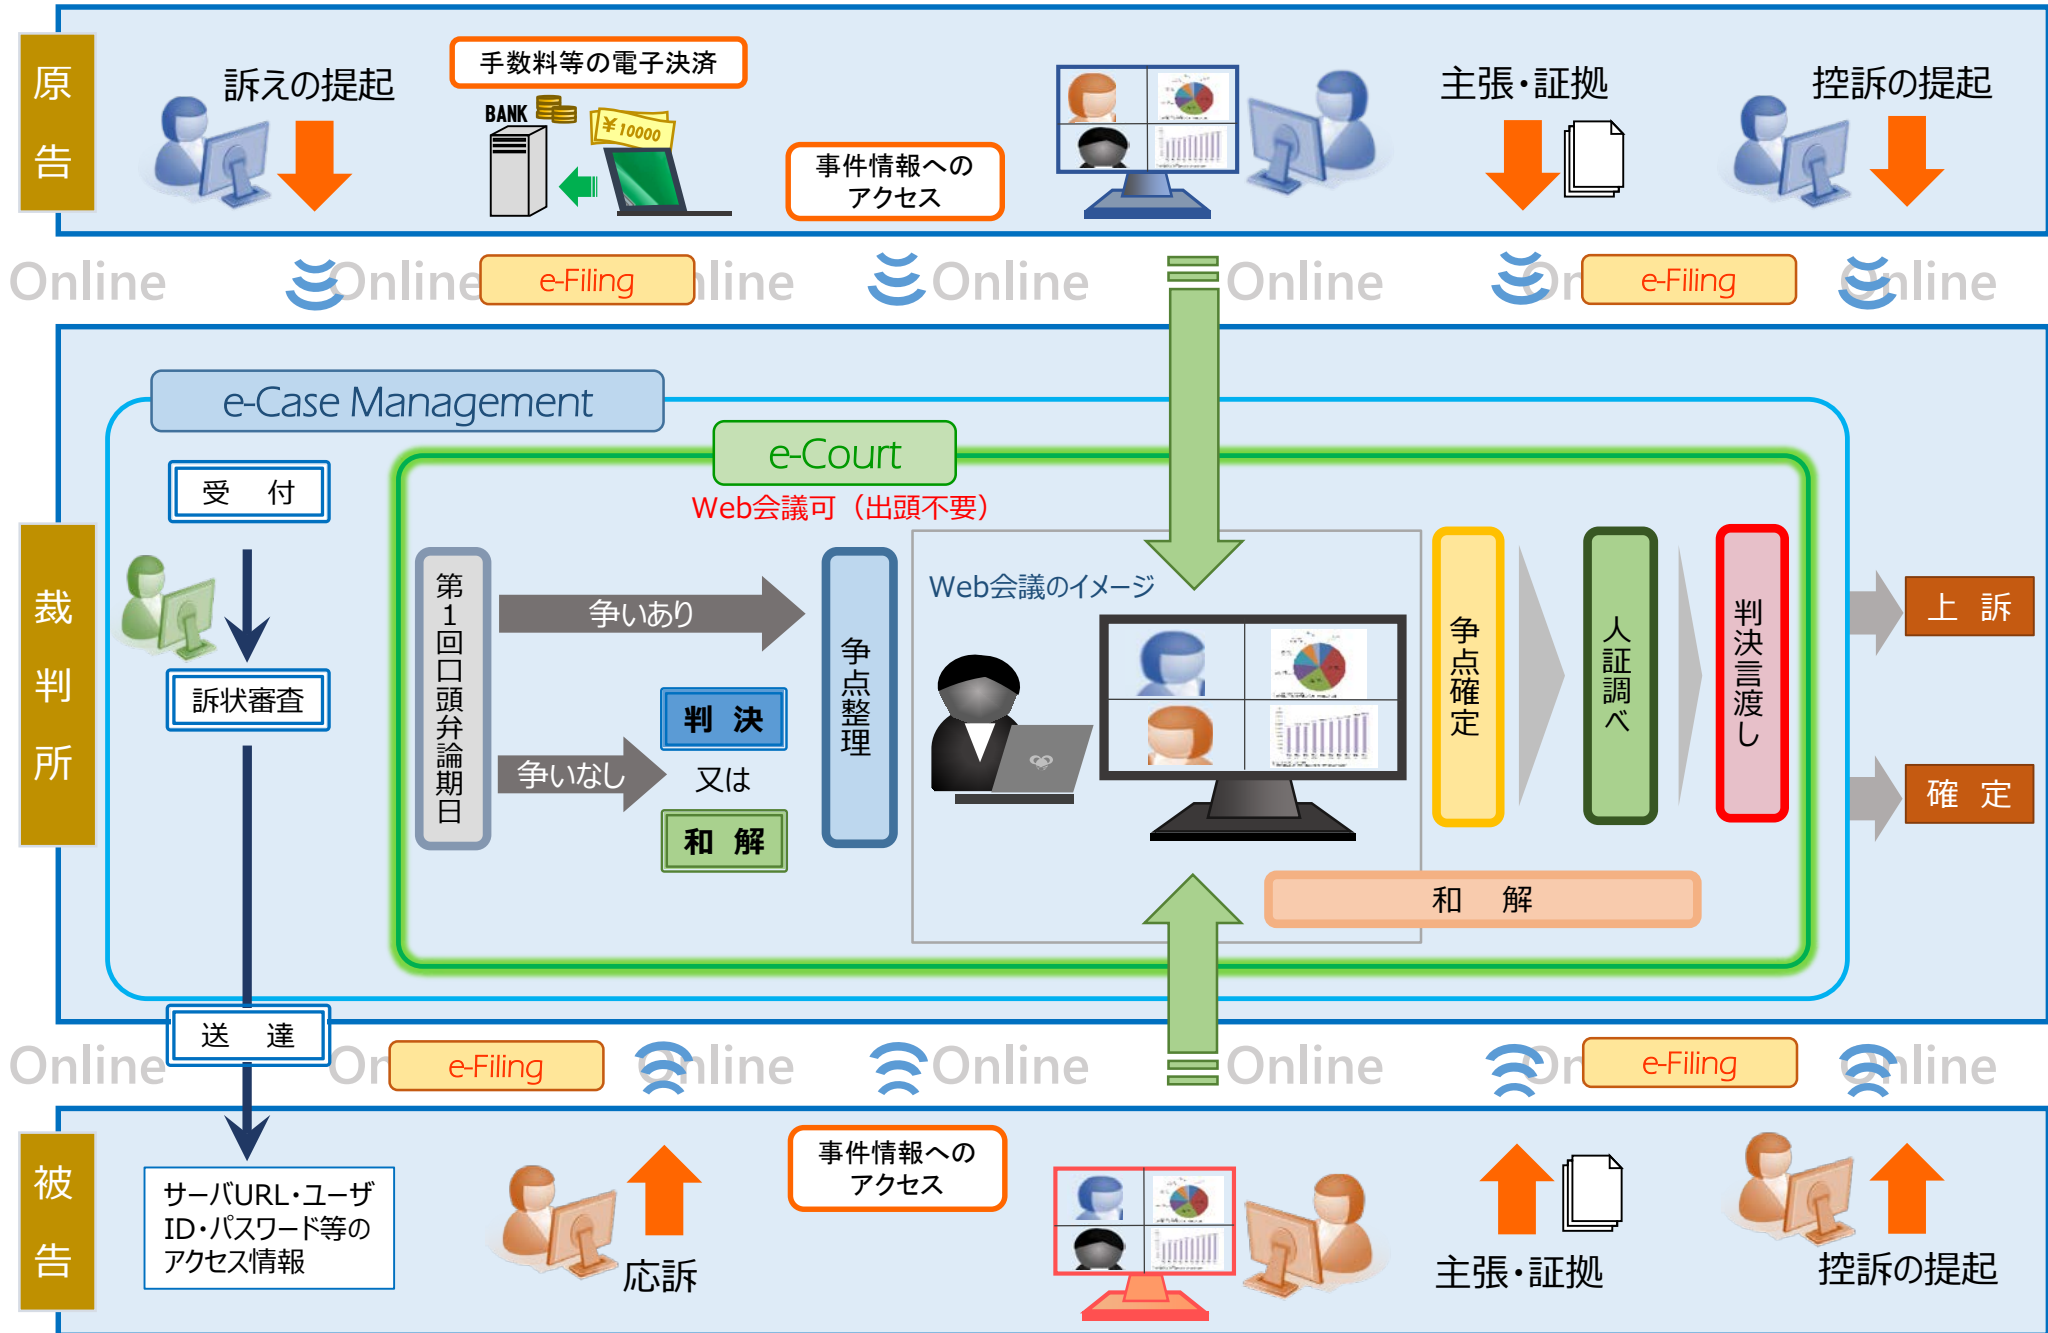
原告

訴えの提起

手数料等の電子決済

BANK

¥10000

事件情報へのアクセス

主張・証拠

控訴の提起

Online Online e-Filing line Online Online Or e-Filing Online

e-Case Management

e-Court

Web会議可（出頭不要）

裁判所

受　付

訴状審査

第1回口頭弁論期日

争いあり

争いなし

判　決

又は

和　解

争点整理

Web会議のイメージ

争点確定

人証調べ

判決言渡し

上　訴

確　定

和　解

送　達

Online Or e-Filing Online Online Online Or e-Filing Online

被告

サーバURL・ユーザID・パスワード等のアクセス情報

応訴

事件情報へのアクセス

主張・証拠

控訴の提起